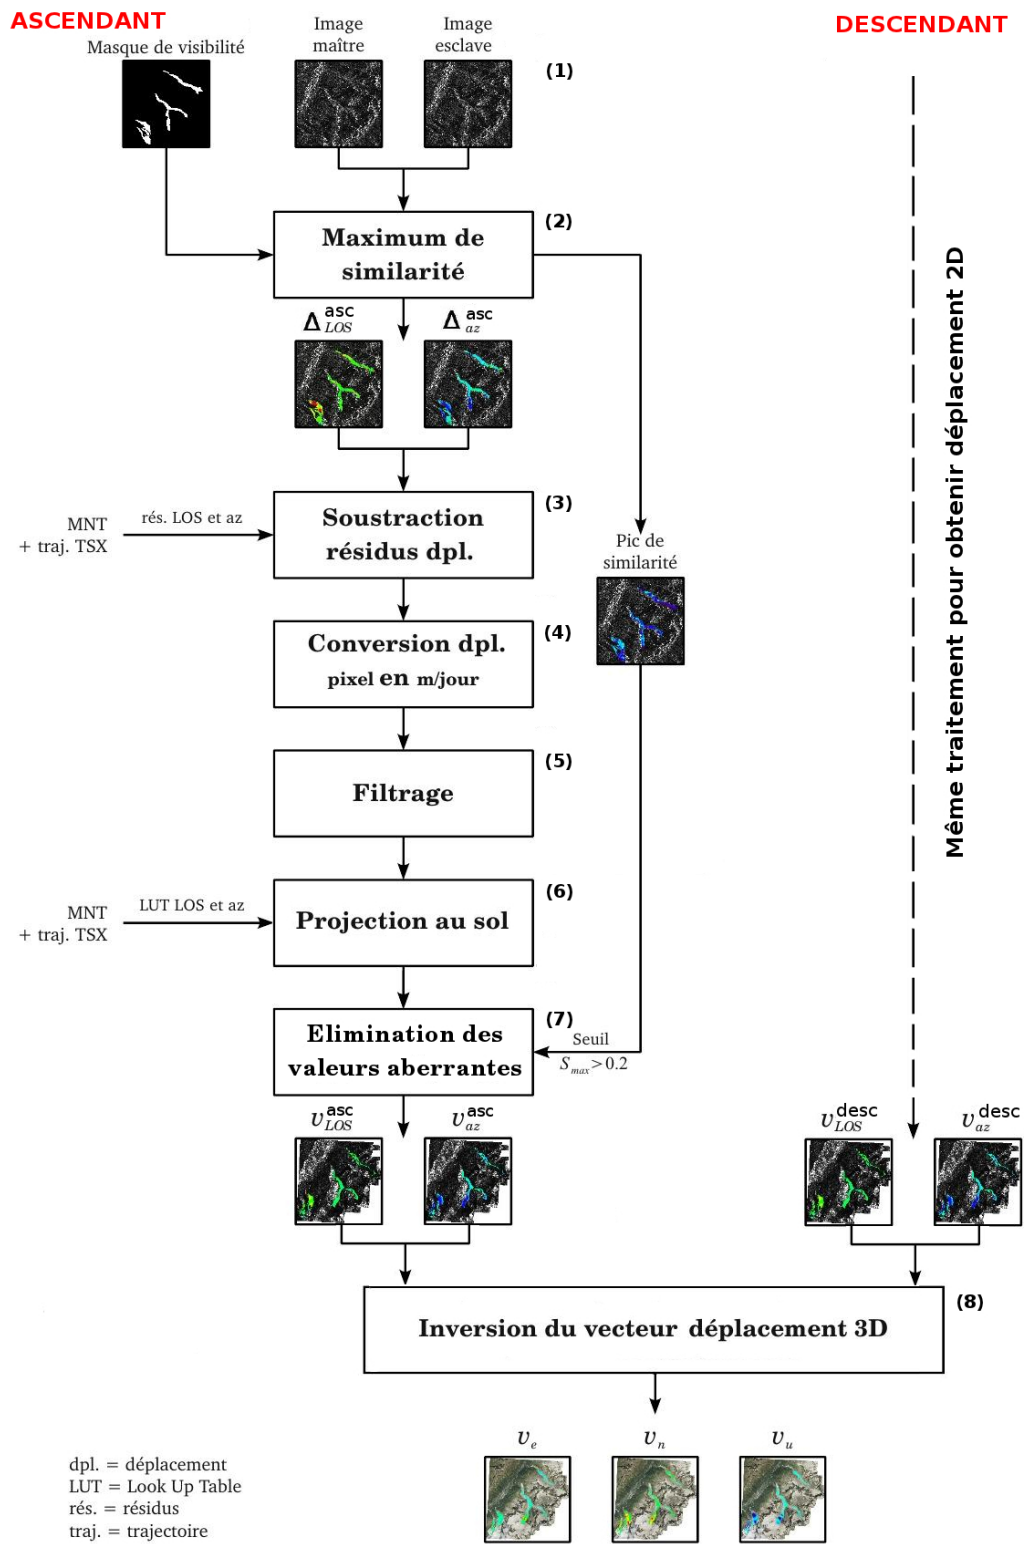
ASCENDANT

DESCENDANT

Masque de visibilité

Image maître

Image esclave

(1)

Maximum de similarité

(2)

$\Delta^{asc}_{LOS}$ $\Delta^{asc}_{az}$

MNT + traj. TSX

rés. LOS et az

Soustraction résidus dpl.

(3)

Pic de similarité

Conversion dpl. pixel en m/jour

(4)

Filtrage

(5)

MNT + traj. TSX

LUT LOS et az

Projection au sol

(6)

Elimination des valeurs aberrantes

(7)

Seuil $S_{max} > 0.2$

Même traitement pour obtenir déplacement 2D

$v^{asc}_{LOS}$ $v^{asc}_{az}$

$v^{desc}_{LOS}$ $v^{desc}_{az}$

Inversion du vecteur déplacement 3D

(8)

$v_e$ $v_n$ $v_u$

dpl. = déplacement
LUT = Look Up Table
rés. = résidus
traj. = trajectoire